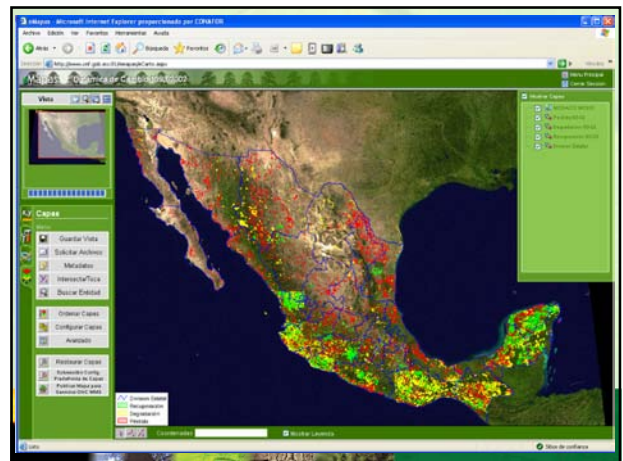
eMapas - Microsoft Internet Explorer proporcionado por CONAFOR
Archivo Edición Ver Favoritos Herramientas Ayuda
Atrás Búsqueda Favoritos
Dirección http://www.cnf.gob.mx:81/emapas/eCarto.aspx
Ir Vínculos
Mapas Dinámica de Cambio 1993-2002
Menú Principal
Cerrar Sesión
Vista
Capas
Menú
Guardar Vista
Solicitar Archivos
Metadatos
Intersecta/Toca
Buscar Entidad
Ordenar Capas
Configurar Capas
Avanzado
Restaurar Capas
Guardar Config. Preferencia de Capas
Publicar Mapa para Servicio OGC WMS
Mostrar Capas
MOSAICO MODIS
Pérdida
Degradación
Recuperación
División Estatal
División Estatal
Recuperación
Degradación
Pérdida
Coordenadas
Mostrar Leyenda
Listo
Sitios de confianza